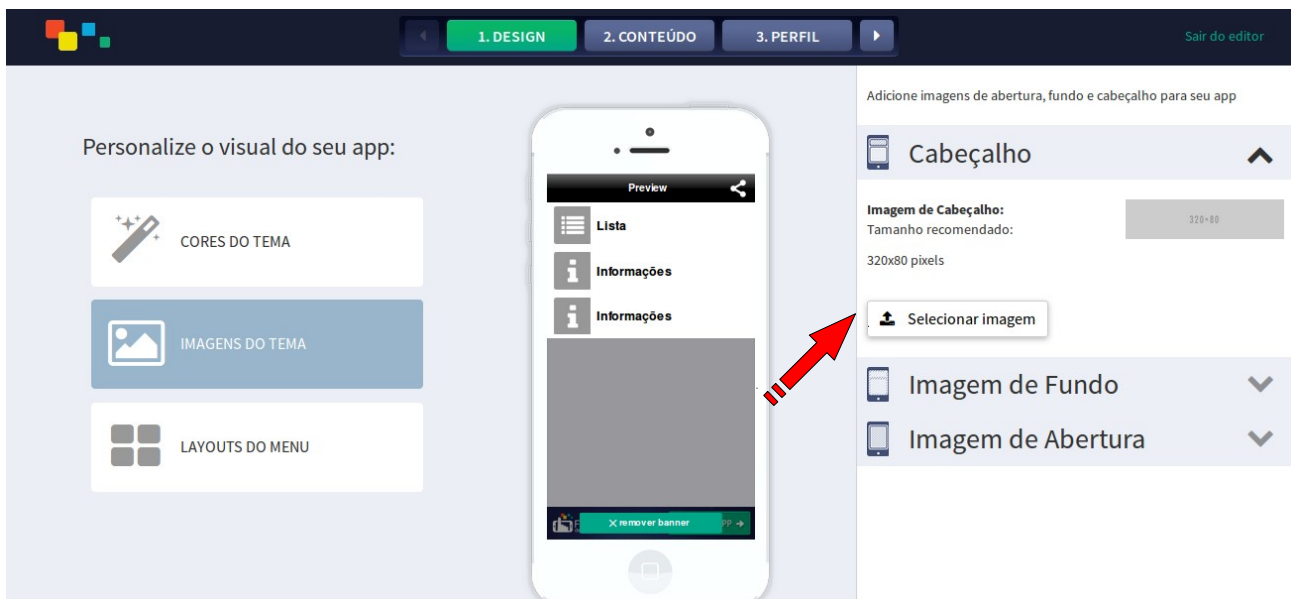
1. DESIGN
2. CONTEÚDO
3. PERFIL
Sair do editor

Personalize o visual do seu app:

CORES DO TEMA

IMAGENS DO TEMA

LAYOUTS DO MENU

Preview
Lista
Informações
Informações
✕ remover banner

Adicione imagens de abertura, fundo e cabeçalho para seu app

Cabeçalho

Imagem de Cabeçalho:
Tamanho recomendado:
320x80 pixels
320×80

Selecionar imagem

Imagem de Fundo

Imagem de Abertura